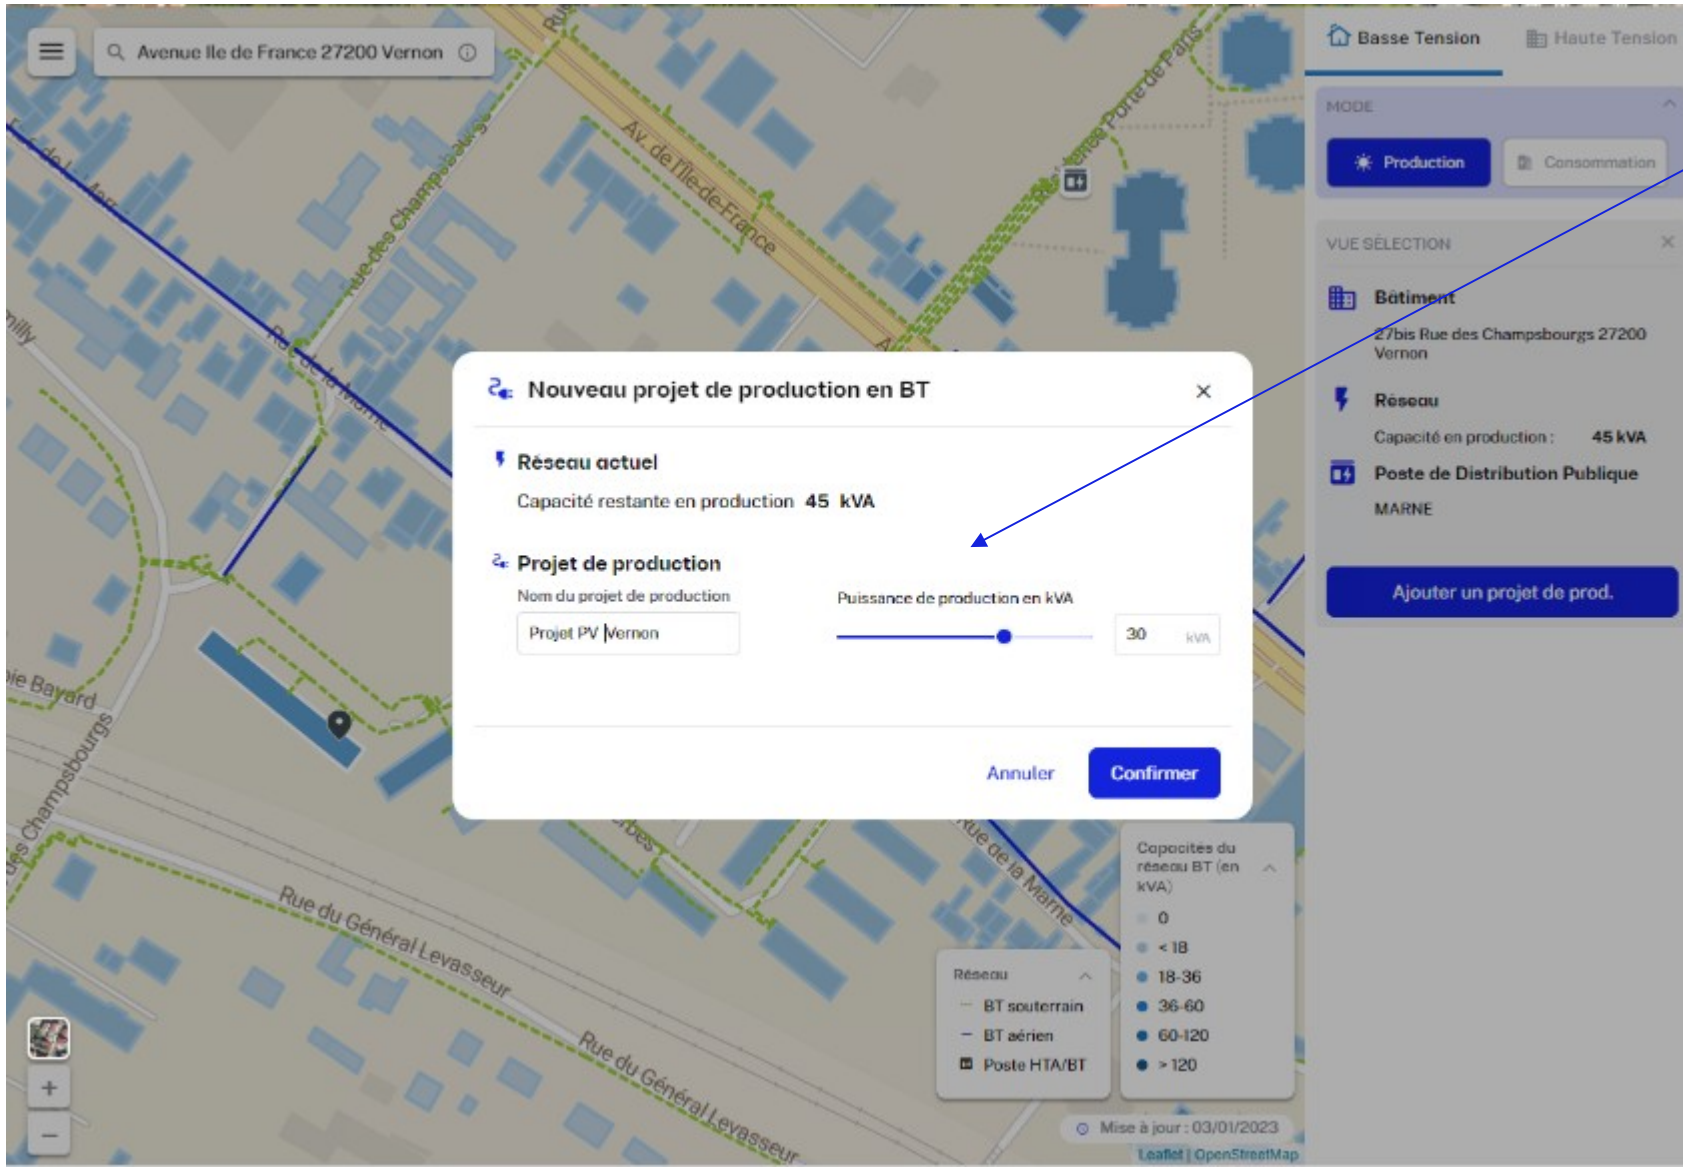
Avenue Ile de France 27200 Vernon

Basse Tension
Haute Tension

MODE
Production
Consommation

VUE SÉLECTION
Bâtiment
27bis Rue des Champsbourgs 27200 Vernon
Réseau
Capacité en production : 45 kVA
Poste de Distribution Publique
MARNE
Ajouter un projet de prod.

Nouveau projet de production en BT
Réseau actuel
Capacité restante en production 45 kVA
Projet de production
Nom du projet de production
Projet PV Vernon
Puissance de production en kVA
30 kVA
Annuler
Confirmer

Av. de l'Ile-de-France
Rue des Champsbourgs
Rue de la Marne
Rue du Général Levasseur
Rue de Bayard
Rue de la Porte de Paris

Réseau
BT souterrain
BT aérien
Poste HTA/BT

Capacites du réseau BT (en kVA)
0
< 18
18-36
36-60
60-120
> 120

Mise à jour : 03/01/2023
Leaflet | OpenStreetMap